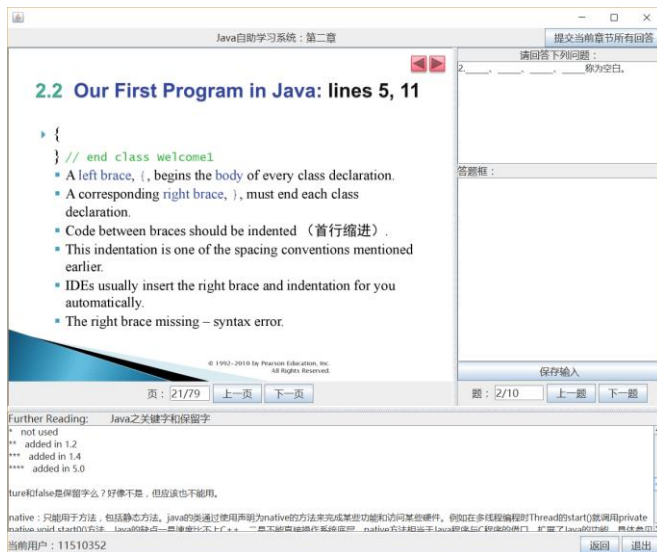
Java自助学习系统：第二章

提交当前章节所有回答

2.2 Our First Program in Java: lines 5, 11

{

} // end class Welcome1

A left brace, {, begins the body of every class declaration.

A corresponding right brace, }, must end each class declaration.

Code between braces should be indented （首行缩进）.

This indentation is one of the spacing conventions mentioned earlier.

IDEs usually insert the right brace and indentation for you automatically.

The right brace missing – syntax error.

© 1992-2010 by Pearson Education, Inc. All Rights Reserved.

页： 21/79 上一页 下一页

请回答下列问题：

2.____、____、____、____称为空白。

答题框：

保存输入

题： 2/10 上一题 下一题

Further Reading: Java之关键字和保留字

* not used
** added in 1.2
*** added in 1.4
**** added in 5.0

ture和false是保留字么？好像不是，但应该也不能用。

native：只能用于方法，包括静态方法。java的类通过声明为native的方法来完成某些功能和访问某些硬件。例如在多线程编程时Thread的start()就调用private native void start0()方法。java的缺点一是速度比不上C++，二是不能直接操作系统底层。native方法相当于java程序与C程序的接口，扩展了java的功能。具体参见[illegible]

当前用户：11510352

返回 退出